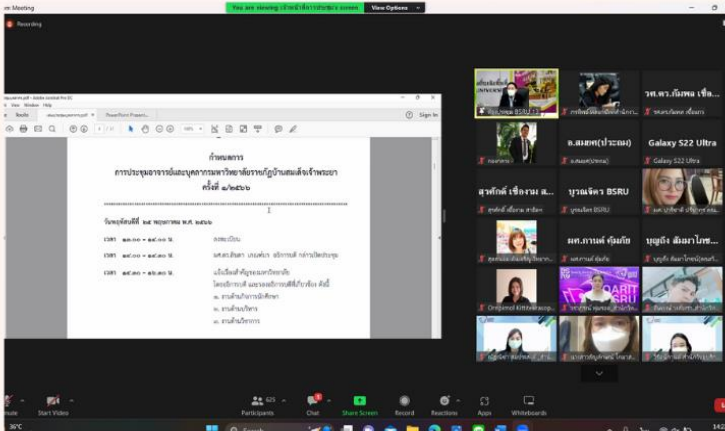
om Meeting

You are viewing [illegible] screen

View Options

Recording

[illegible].pdf - Adobe Acrobat Pro DC

File Edit View Window Help

Tools

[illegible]

PowerPoint Present...

Sign In

100%

กำหนดการ

การประชุมอาจารย์และบุคลากรมหาวิทยาลัยราชภัฏบ้านสมเด็จเจ้าพระยา

ครั้งที่ ๑/๒๕๖๖

วันพฤหัสบดีที่ ๒๕ พฤษภาคม พ.ศ. ๒๕๖๖

เวลา ๑๓.๐๐ - ๑๔.๐๐ น. ลงทะเบียน

เวลา ๑๔.๐๐ - ๑๔.๓๐ น. ผศ.ดร.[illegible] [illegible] อธิการบดี กล่าวเปิดประชุม

เวลา ๑๔.๓๐ - ๑๖.๓๐ น. แจ้งเรื่องสำคัญของมหาวิทยาลัย

โดยรองอธิการบดี และรองอธิการบดีที่เกี่ยวข้อง ดังนี้

๑. งานด้านกิจการนักศึกษา

๒. งานด้านบริหาร

๓. งานด้านวิชาการ

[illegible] BSRU

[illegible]

รศ.ดร.กัมพล เชื้อ...

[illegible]

อ.สมพร(ประณม)

Galaxy S22 Ultra

สุรศักดิ์ เชื้องาม ส...

บุณณ์จิตรา BSRU

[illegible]

ผศ.การนต์ คุ้มภัย

บุญยัง สัมฤาโพช...

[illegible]

OARIT BSRU

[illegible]

Mute

Start Video

625 Participants

Chat

Share Screen

Record

Reactions

Apps

Whiteboards

36°C

14:2